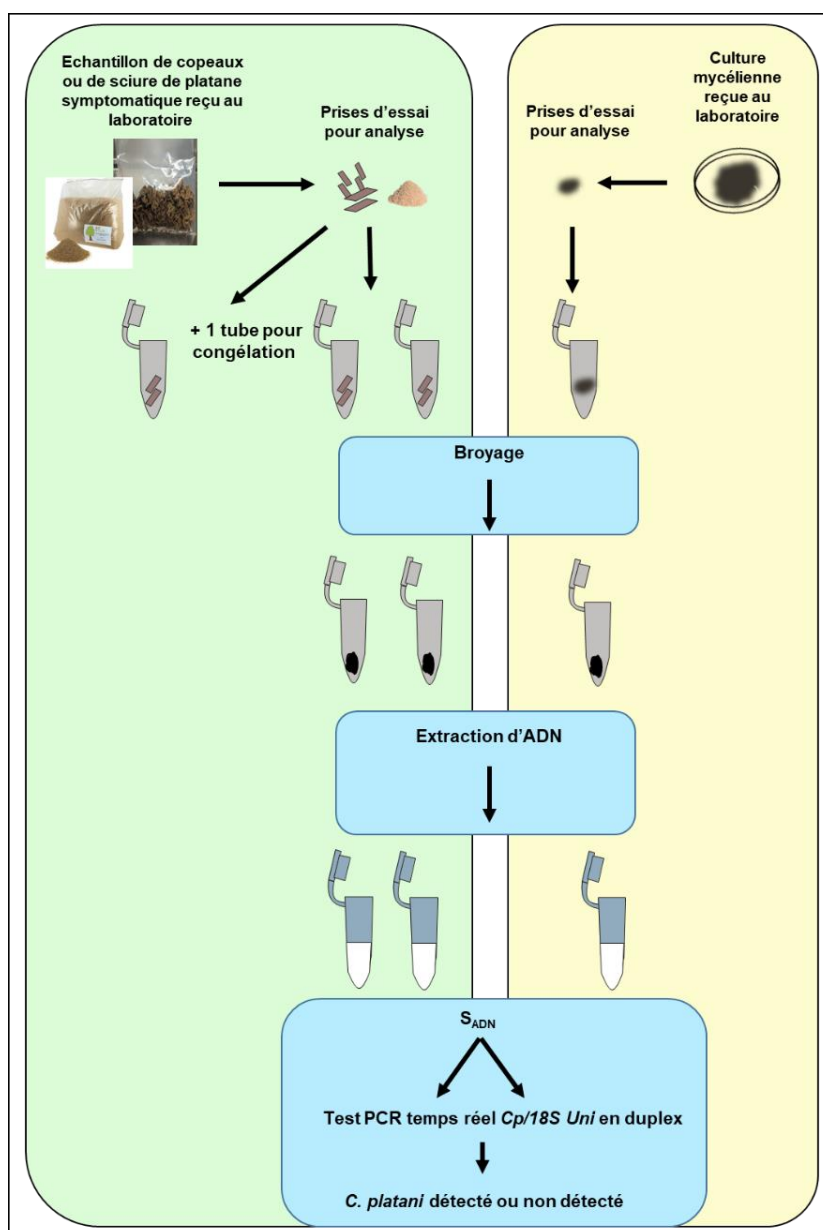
Echantillon de copeaux ou de sciure de platane symptomatique reçu au laboratoire

Prises d'essai pour analyse

Culture mycélienne reçue au laboratoire

Prises d'essai pour analyse

+ 1 tube pour congélation

Broyage

Extraction d'ADN

$S_{ADN}$

Test PCR temps réel *Cp/18S Uni* en duplex

*C. platani* détecté ou non détecté